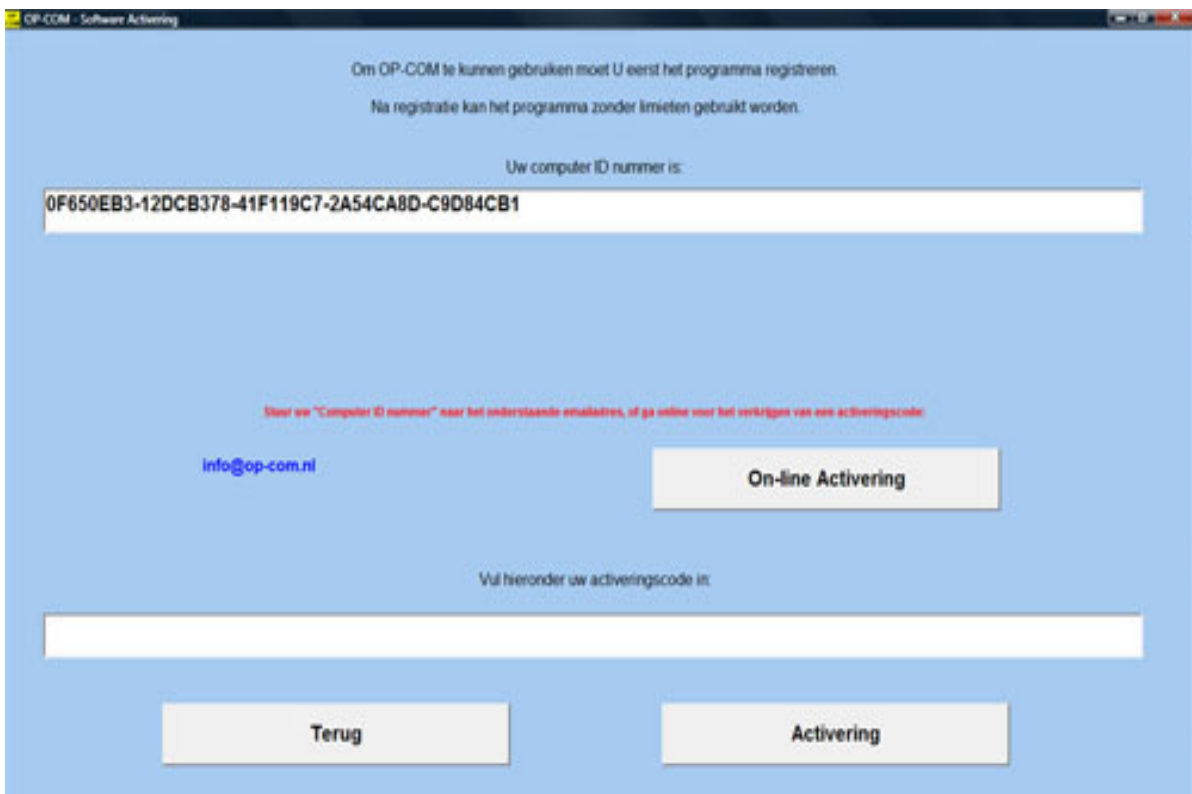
OP-COM - Software Activering

Om OP-COM te kunnen gebruiken moet U eerst het programma registreren.

Na registratie kan het programma zonder limieten gebruikt worden.

Uw computer ID nummer is:

0F650EB3-12DCB378-41F119C7-2A54CA8D-C9D84CB1

Stuur uw "Computer ID nummer" naar het onderstaande emailadres, of ga online voor het verkrijgen van een activeringscode:

info@op-com.nl

On-line Activering

Vul hieronder uw activeringscode in:

Terug

Activering